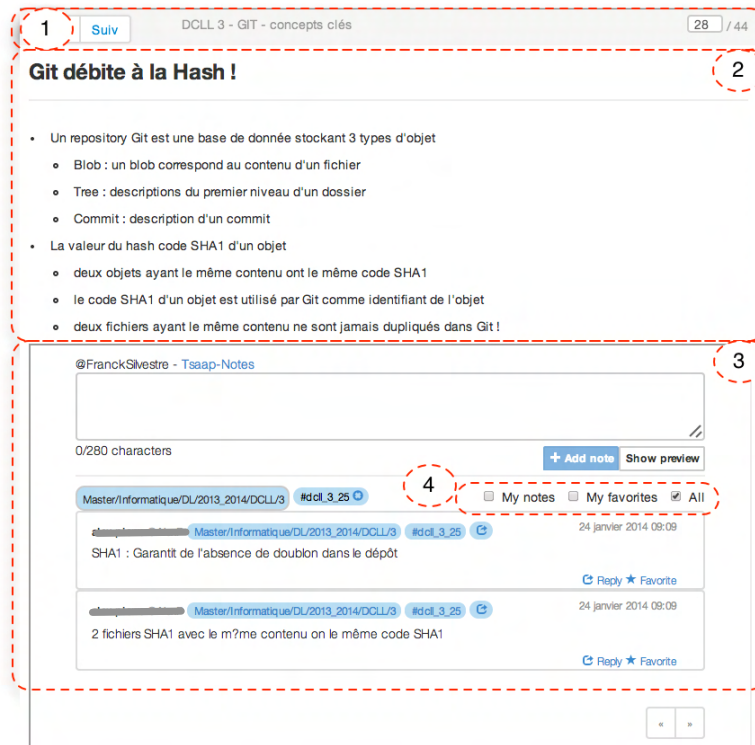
1

Suiv

DCLL 3 - GIT - concepts clés

28 / 44

Git débite à la Hash !

2

- Un repository Git est une base de donnée stockant 3 types d'objet
  - Blob : un blob correspond au contenu d'un fichier
  - Tree : descriptions du premier niveau d'un dossier
  - Commit : description d'un commit
- La valeur du hash code SHA1 d'un objet
  - deux objets ayant le même contenu ont le même code SHA1
  - le code SHA1 d'un objet est utilisé par Git comme identifiant de l'objet
  - deux fichiers ayant le même contenu ne sont jamais dupliqués dans Git !

3

@FranckSilvestre - Tsaap-Notes

0/280 characters

+ Add note  Show preview

4

Master/Informatique/DL/2013_2014/DCLL/3  #dcll_3_25

My notes  My favorites  All

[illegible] Master/Informatique/DL/2013_2014/DCLL/3 #dcll_3_25 24 janvier 2014 09:09

SHA1 : Garantit de l'absence de doublon dans le dépôt

Reply ★ Favorite

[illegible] Master/Informatique/DL/2013_2014/DCLL/3 #dcll_3_25 24 janvier 2014 09:09

2 fichiers SHA1 avec le m?me contenu on le même code SHA1

Reply ★ Favorite

« »